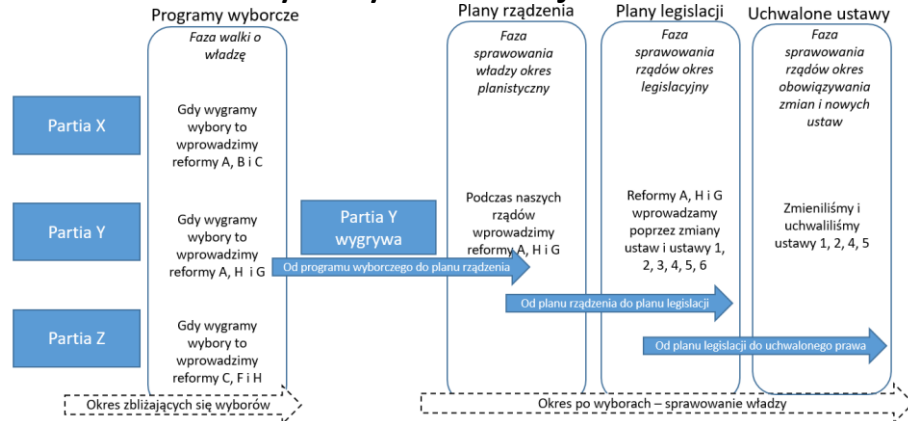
Programy wyborcze

Plany rządzenia

Plany legislacji

Uchwalone ustawy

Faza walki o władzę

Faza sprawowania władzy okres planistyczny

Faza sprawowania rządów okres legislacyjny

Faza sprawowania rządów okres obowiązywania zmian i nowych ustaw

Partia X

Gdy wygramy wybory to wprowadzimy reformy A, B i C

Partia Y

Gdy wygramy wybory to wprowadzimy reformy A, H i G

Partia Y wygrywa

Podczas naszych rządów wprowadzimy reformy A, H i G

Reformy A, H i G wprowadzamy poprzez zmiany ustaw i ustawy 1, 2, 3, 4, 5, 6

Zmieniliśmy i uchwaliliśmy ustawy 1, 2, 4, 5

Od programu wyborczego do planu rządzenia

Od planu rządzenia do planu legislacji

Partia Z

Gdy wygramy wybory to wprowadzimy reformy C, F i H

Od planu legislacji do uchwalonego prawa

Okres zbliżających się wyborów

Okres po wyborach – sprawowanie władzy